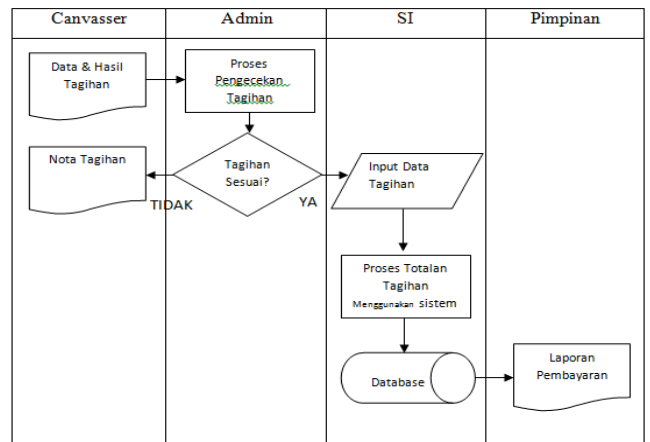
| Canvasser | Admin | SI | Pimpinan |
|---|---|---|---|

Data & Hasil Tagihan

Proses Pengecekan Tagihan

Nota Tagihan

Tagihan Sesuai?

TIDAK

YA

Input Data Tagihan

Proses Totalan Tagihan Menggunakan sistem

Database

Laporan Pembayaran